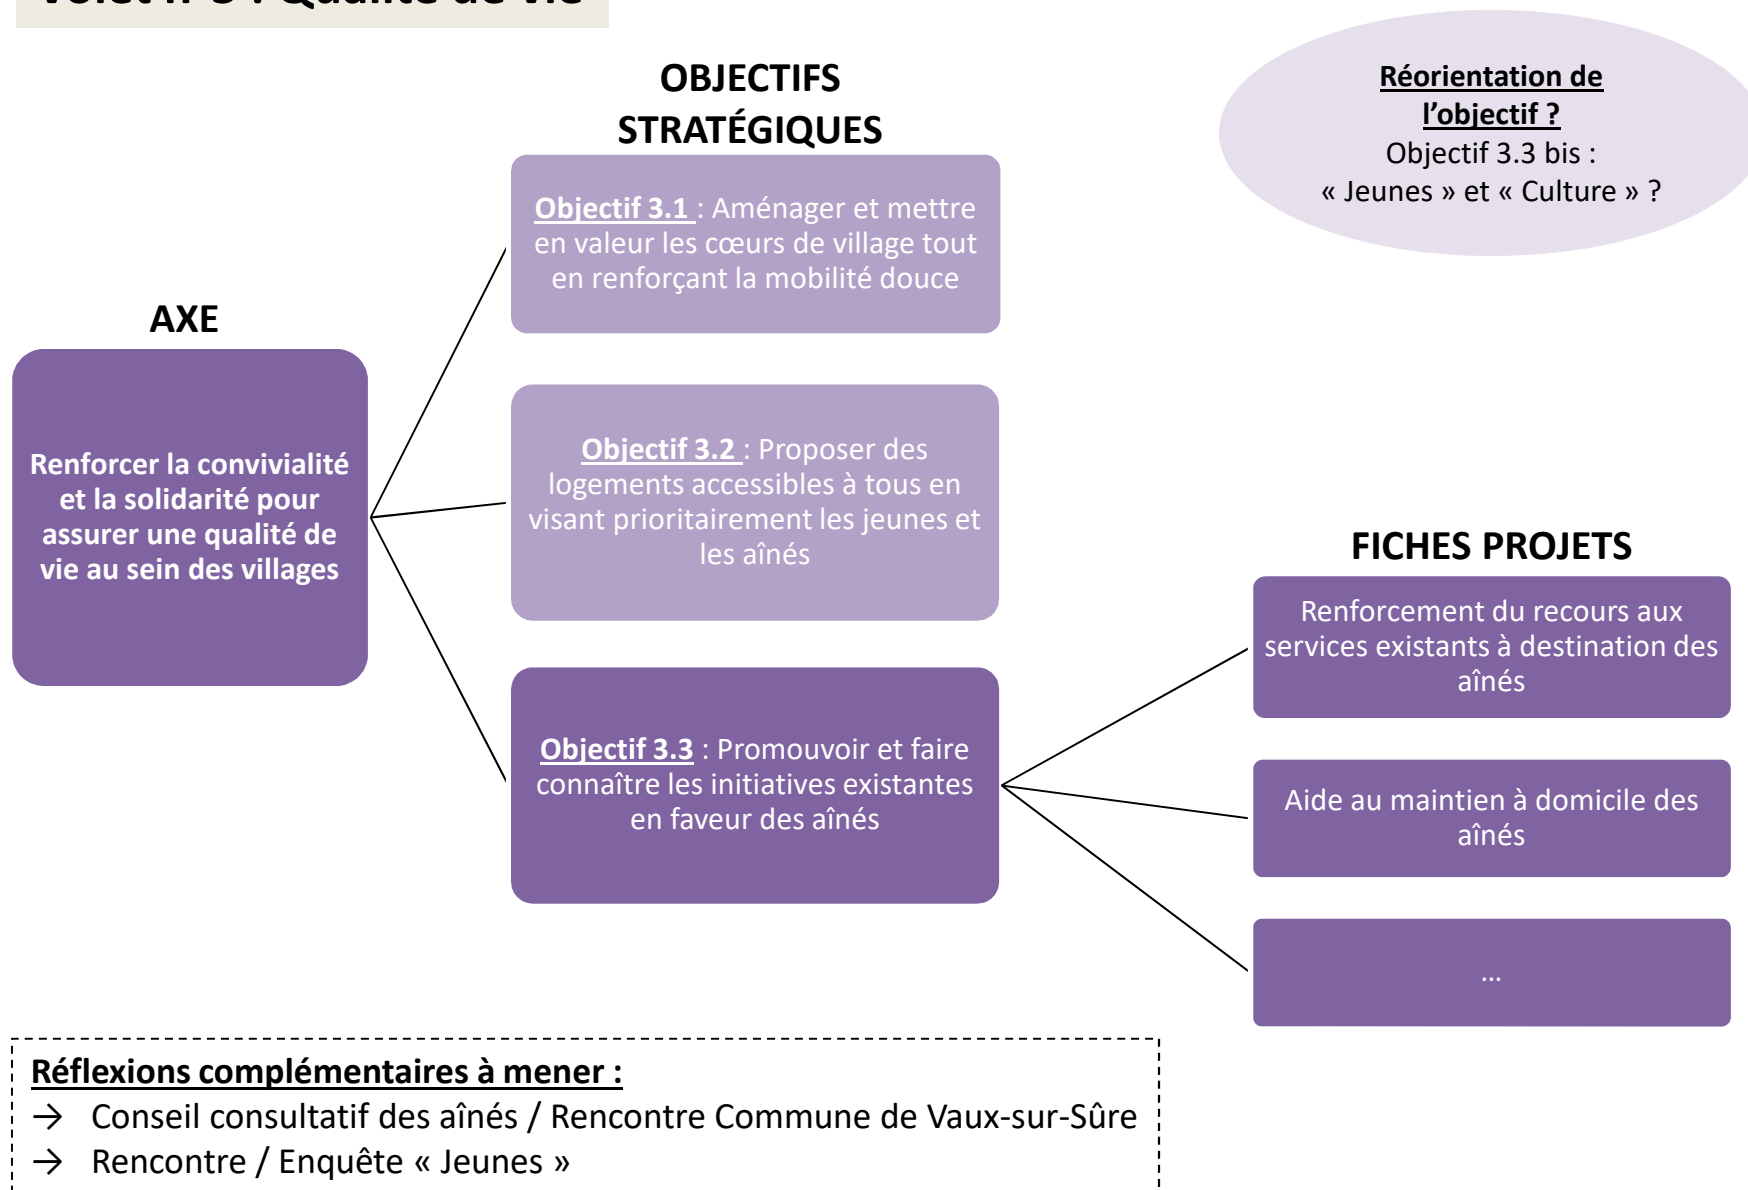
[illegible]

OBJECTIFS STRATÉGIQUES

Réorientation de l'objectif ?
Objectif 3.3 bis :
« Jeunes » et « Culture » ?

Objectif 3.1 : Aménager et mettre en valeur les cœurs de village tout en renforçant la mobilité douce

AXE

Renforcer la convivialité et la solidarité pour assurer une qualité de vie au sein des villages

Objectif 3.2 : Proposer des logements accessibles à tous en visant prioritairement les jeunes et les aînés

FICHES PROJETS

Renforcement du recours aux services existants à destination des aînés

Objectif 3.3 : Promouvoir et faire connaître les initiatives existantes en faveur des aînés

Aide au maintien à domicile des aînés

…

Réflexions complémentaires à mener :
→ Conseil consultatif des aînés / Rencontre Commune de Vaux-sur-Sûre
→ Rencontre / Enquête « Jeunes »